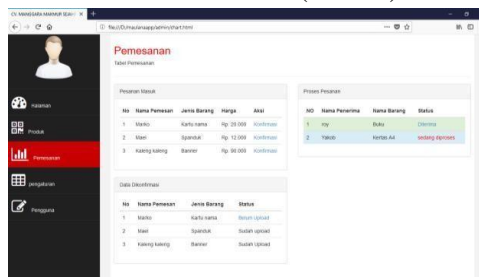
CV. MAHASISWA MAKMUR SEJAH ×

file:///D:/maulanaapp/admin/chart.html

Pemesanan
Tabel Pemesanan

Halaman
Produk
Pemesanan
pengaturan
Pengguna

Pesanan Masuk

| No | Nama Pemesan | Jenis Barang | Harga | Aksi |
|---|---|---|---|---|
| 1 | Marko | Kartu nama | Rp. 20.000 | Konfirmasi |
| 2 | Mawi | Spanduk | Rp. 12.000 | Konfirmasi |
| 3 | Kaleng kaleng | Banner | Rp. 90.000 | Konfirmasi |

Proses Pesanan

| NO | Nama Penerima | Nama Barang | Status |
|---|---|---|---|
| 1 | roy | Buku | Diterima |
| 2 | Yakob | Kertas A4 | sedang diproses |

Data Dikonfirmasi

| No | Nama Pemesan | Jenis Barang | Status |
|---|---|---|---|
| 1 | Marko | Kartu nama | Belum Upload |
| 2 | Mawi | Spanduk | Sudah Upload |
| 3 | Kaleng kaleng | Banner | Sudah Upload |